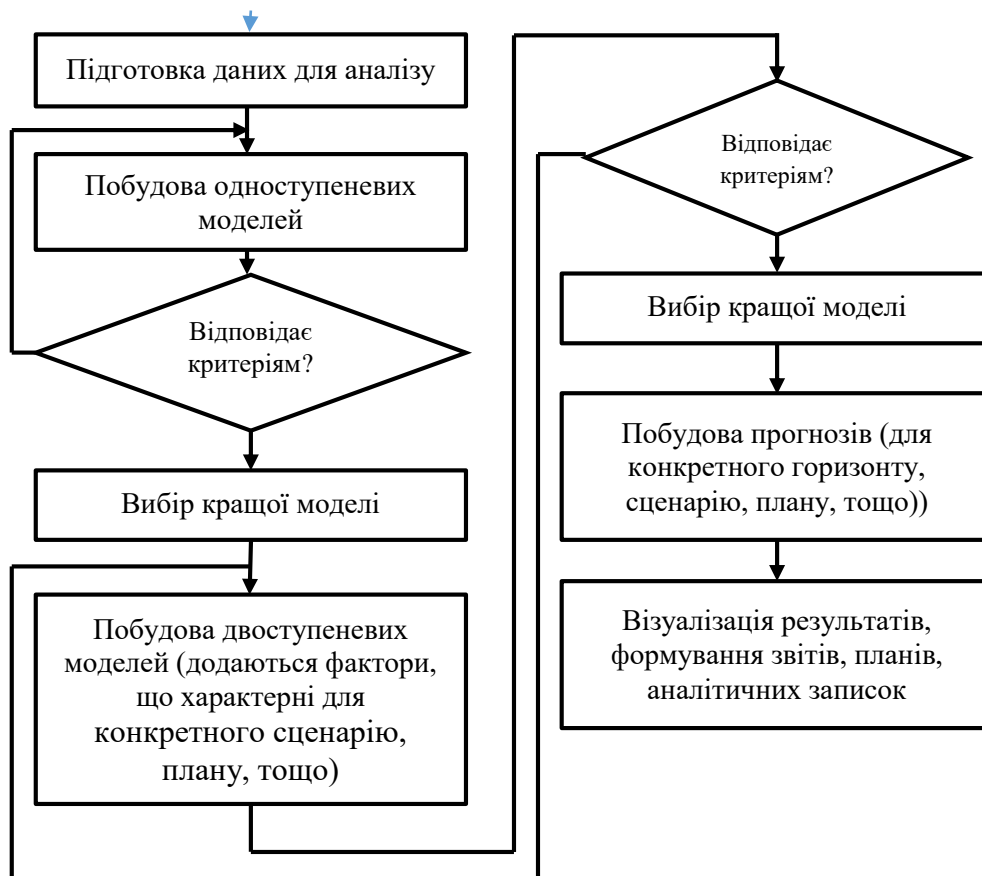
Підготовка даних для аналізу

Побудова одноступеневих моделей

Відповідає критеріям?

Вибір кращої моделі

Побудова двоступеневих моделей (додаються фактори, що характерні для конкретного сценарію, плану, тощо)

Відповідає критеріям?

Вибір кращої моделі

Побудова прогнозів (для конкретного горизонту, сценарію, плану, тощо))

Візуалізація результатів, формування звітів, планів, аналітичних записок